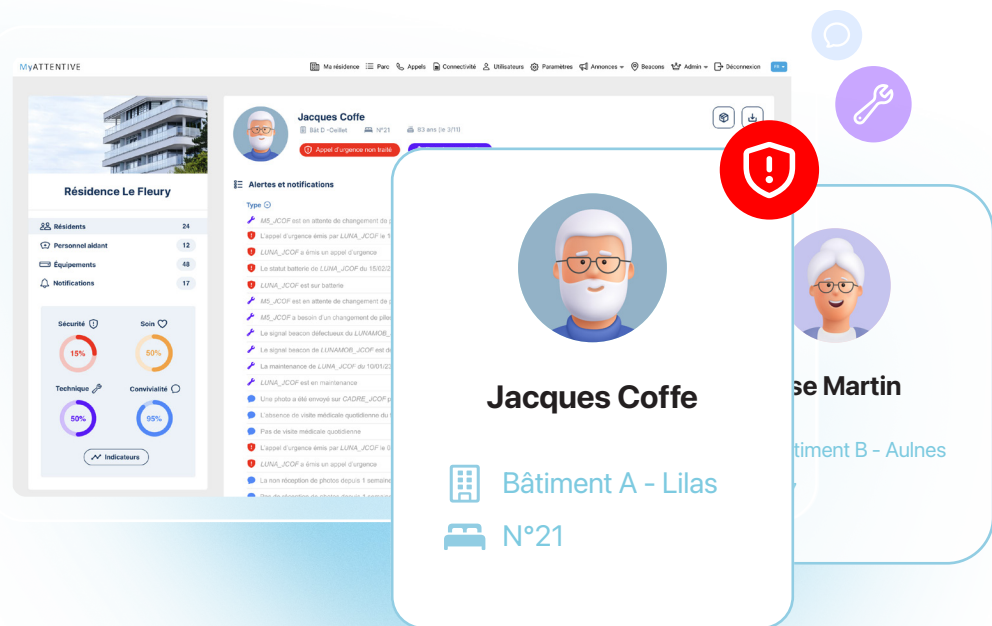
MyATTENTIVE

Ma résidence Parc Appels Connectivité Utilisateurs Paramètres Annonces Beacons Admin Déconnexion FR

Résidence Le Fleury

Résidents 24
Personnel aidant 12
Équipements 48
Notifications 17

Sécurité 15%
Soin 50%
Technique 50%
Convivialité 95%

Indicateurs

Jacques Coffe
Bât D - Ceillet N°21 93 ans (le 3/11)
Appel d'urgence non traité

Alertes et notifications

Type

M5_JCOF est en attente de changement de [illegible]
L'appel d'urgence émis par LUNA_JCOF le 1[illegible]
LUNA_JCOF a émis un appel d'urgence
Le statut batterie de LUNA_JCOF du 15/02/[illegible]
LUNA_JCOF est sur batterie
M5_JCOF est en attente de changement de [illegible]
M5_JCOF a besoin d'un changement de pile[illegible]
Le signal beacon défectueux de LUNAMOB_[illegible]
Le signal beacon de LUNAMOB_JCOF est d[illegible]
La maintenance de LUNA_JCOF du 10/01/2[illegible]
LUNA_JCOF est en maintenance
Une photo a été envoyé sur CADRE_JCOF p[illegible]
L'absence de visite médicale quotidienne du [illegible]
Pas de visite médicale quotidienne
L'appel d'urgence émis par LUNA_JCOF le 0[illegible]
LUNA_JCOF a émis un appel d'urgence
La non réception de photos depuis 1 semaine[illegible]
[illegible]

Jacques Coffe
Bâtiment A - Lilas
N°21

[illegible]se Martin
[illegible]timent B - Aulnes